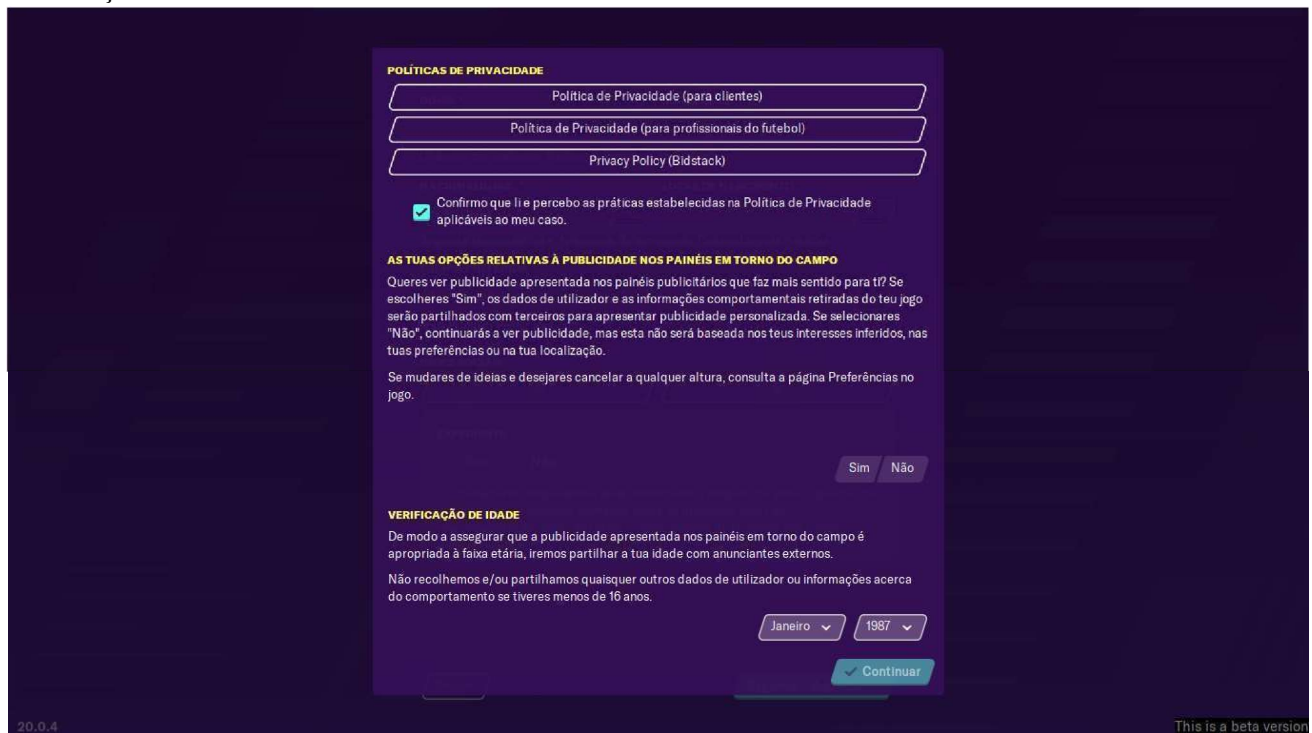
POLÍTICAS DE PRIVACIDADE

Política de Privacidade (para clientes)

Política de Privacidade (para profissionais do futebol)

Privacy Policy (Bidstack)

Confirmo que li e percebo as práticas estabelecidas na Política de Privacidade aplicáveis ao meu caso.

AS TUAS OPÇÕES RELATIVAS À PUBLICIDADE NOS PAINÉIS EM TORNO DO CAMPO

Queres ver publicidade apresentada nos painéis publicitários que faz mais sentido para ti? Se escolheres "Sim", os dados de utilizador e as informações comportamentais retiradas do teu jogo serão partilhados com terceiros para apresentar publicidade personalizada. Se selecionares "Não", continuarás a ver publicidade, mas esta não será baseada nos teus interesses inferidos, nas tuas preferências ou na tua localização.

Se mudares de ideias e desejares cancelar a qualquer altura, consulta a página Preferências no jogo.

Sim Não

VERIFICAÇÃO DE IDADE

De modo a assegurar que a publicidade apresentada nos painéis em torno do campo é apropriada à faixa etária, iremos partilhar a tua idade com anunciantes externos.

Não recolhemos e/ou partilhamos quaisquer outros dados de utilizador ou informações acerca do comportamento se tiveres menos de 16 anos.

Janeiro 1987

Continuar

20.0.4

This is a beta version